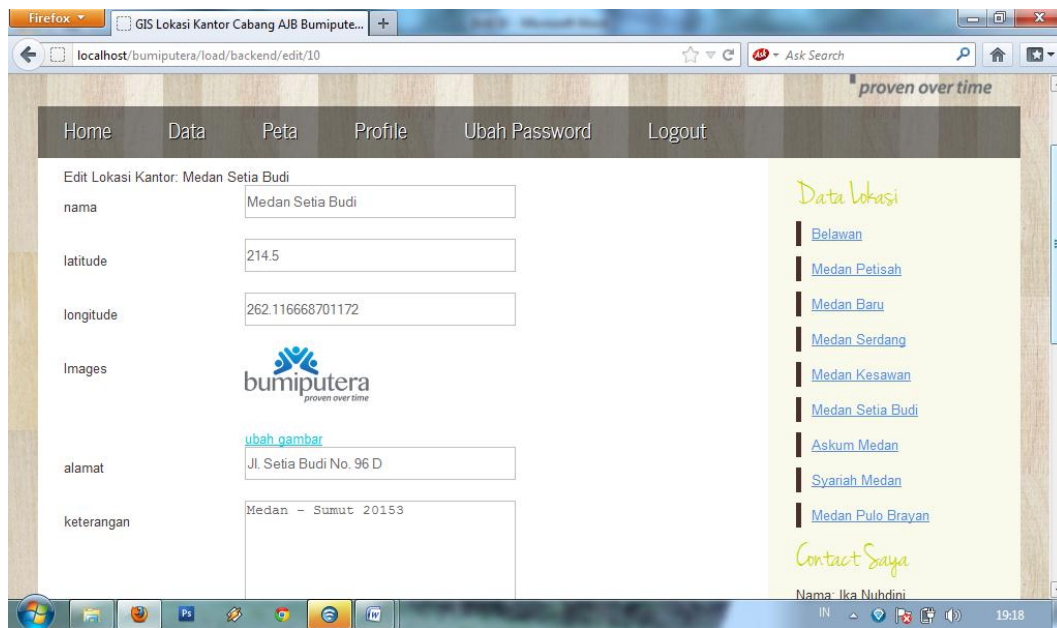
Firefox
GIS Lokasi Kantor Cabang AJB Bumipute...
localhost/bumiputera/load/backend/edit/10
Ask Search
proven over time

Home Data Peta Profile Ubah Password Logout

Edit Lokasi Kantor: Medan Setia Budi

| | |
|---|---|
| nama | Medan Setia Budi |
| latitude | 214.5 |
| longitude | 262.116668701172 |
| Images | bumiputera proven over time |
| | ubah gambar |
| alamat | Jl. Setia Budi No. 96 D |
| keterangan | Medan - Sumut 20153 |

Data Lokasi
Belawan
Medan Petisah
Medan Baru
Medan Serdang
Medan Kesawan
Medan Setia Budi
Askum Medan
Syariah Medan
Medan Pulo Brayan

Contact Saya
Nama: Ika Nuhdini

IN 19:18